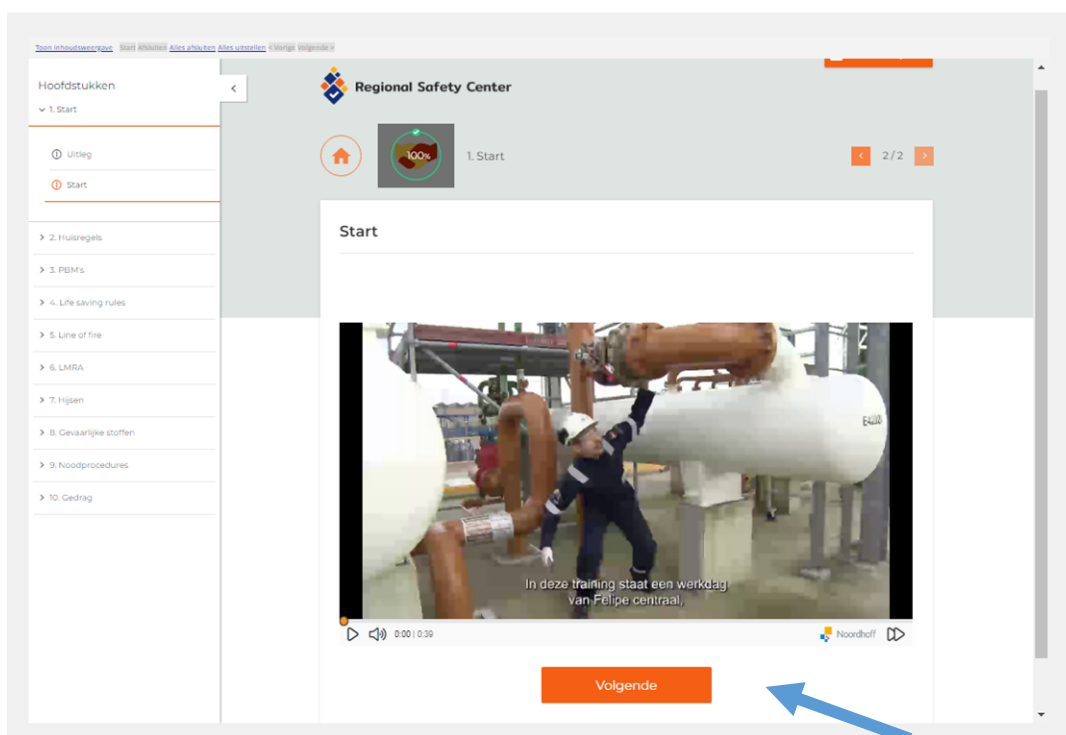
Toon inhoudsweergave Start Afsluiten Alles afsluiten Alles uitstellen < Vorige Volgende >

Hoofdstukken
1. Start
Uitleg
Start
2. Huisregels
3. PBM's
4. Life saving rules
5. Line of fire
6. LMRA
7. Hijsen
8. Gevaarlijke stoffen
9. Noodprocedures
10. Gedrag

Regional Safety Center

100%
1. Start
2/2

Start

E-4200

In deze training staat een werkdag van Felipe centraal,

0:00 | 0:39
Noordhoff

Volgende